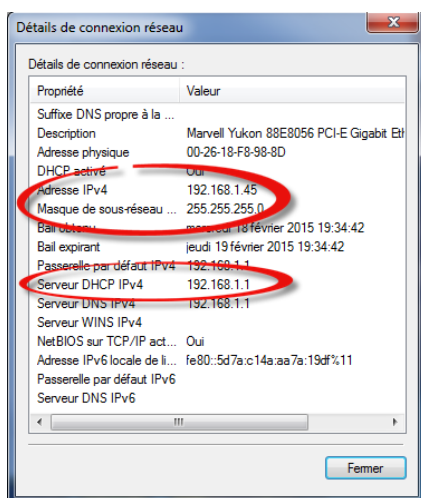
Détails de connexion réseau

Détails de connexion réseau :

| Propriété | Valeur |
|---|---|
| Suffixe DNS propre à la ... | |
| Description | Marvell Yukon 88E8056 PCI-E Gigabit Eth |
| Adresse physique | 00-26-18-F8-98-8D |
| DHCP activé | Oui |
| Adresse IPv4 | 192.168.1.45 |
| Masque de sous-réseau ... | 255.255.255.0 |
| Bail obtenu | mercredi 18 février 2015 19:34:42 |
| Bail expirant | jeudi 19 février 2015 19:34:42 |
| Passerelle par défaut IPv4 | 192.168.1.1 |
| Serveur DHCP IPv4 | 192.168.1.1 |
| Serveur DNS IPv4 | 192.168.1.1 |
| Serveur WINS IPv4 | |
| NetBIOS sur TCP/IP act... | Oui |
| Adresse IPv6 locale de li... | fe80::5d7a:c14a:aa7a:19df%11 |
| Passerelle par défaut IPv6 | |
| Serveur DNS IPv6 | |

Fermer